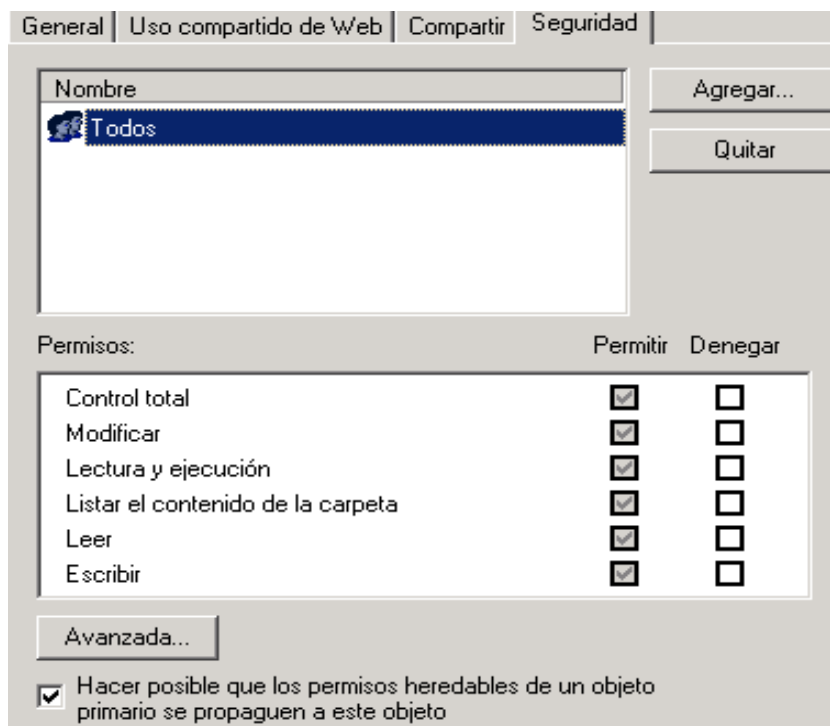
General | Uso compartido de Web | Compartir | Seguridad

Nombre

Todos

Agregar...

Quitar

Permisos: Permitir Denegar

| Permisos: | Permitir | Denegar |
|---|---|---|
| Control total | ☑ | ☐ |
| Modificar | ☑ | ☐ |
| Lectura y ejecución | ☑ | ☐ |
| Listar el contenido de la carpeta | ☑ | ☐ |
| Leer | ☑ | ☐ |
| Escribir | ☑ | ☐ |

Avanzada...

☑ Hacer posible que los permisos heredables de un objeto primario se propaguen a este objeto